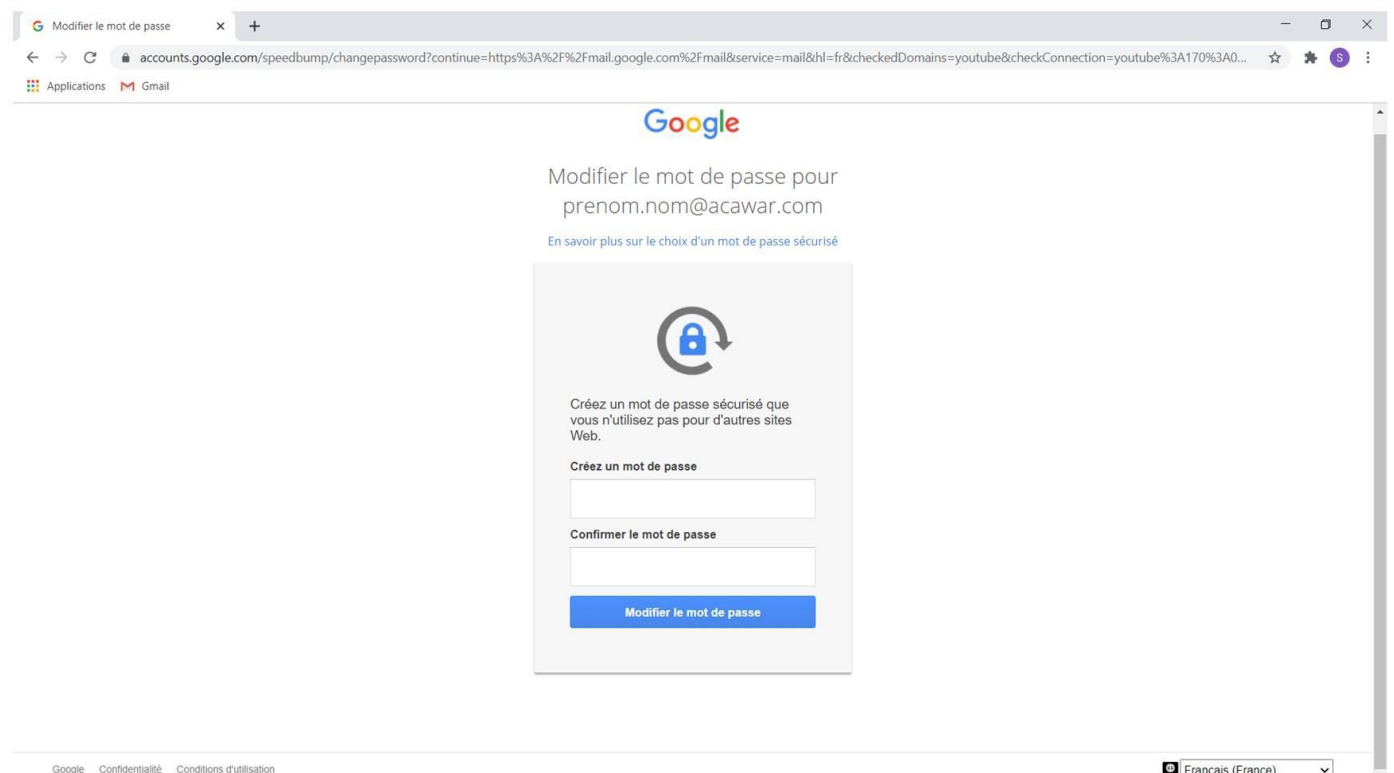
Modifier le mot de passe

accounts.google.com/speedbump/changepassword?continue=https%3A%2F%2Fmail.google.com%2Fmail&service=mail&hl=fr&checkedDomains=youtube&checkConnection=youtube%3A170%3A0...

S

Applications Gmail

Google

Modifier le mot de passe pour prenom.nom@acawar.com

En savoir plus sur le choix d'un mot de passe sécurisé

Créez un mot de passe sécurisé que vous n'utilisez pas pour d'autres sites Web.

Créez un mot de passe

Confirmer le mot de passe

Modifier le mot de passe

Google Confidentialité Conditions d'utilisation

Français (France)